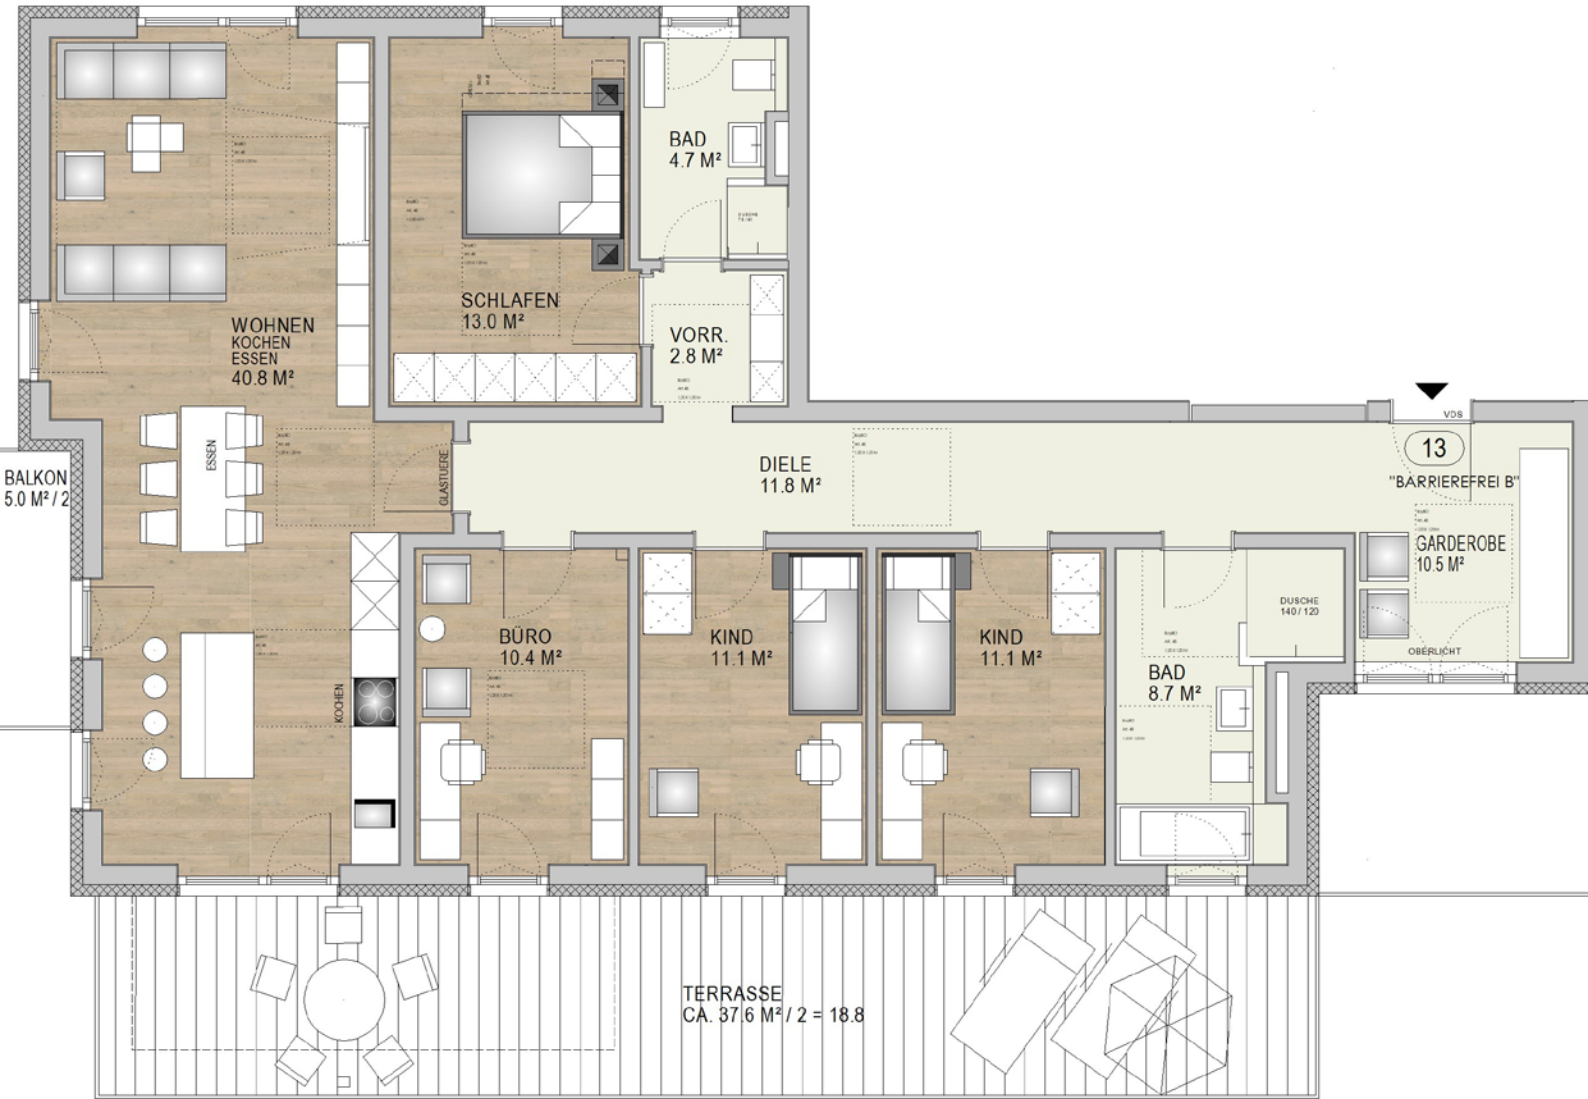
BAD
4.7 M²

SCHLAFEN
13.0 M²

VORR.
2.8 M²

WOHNEN
KOCHEN
ESSEN
40.8 M²

ESSEN

GLASTUERE

DIELE
11.8 M²

VDS

13

"BARRIEREFREI B"

GARDEROBE
10.5 M²

OBERLICHT

DUSCHE
140 / 120

BAD
8.7 M²

BALKON
5.0 M² / 2

KOCHEN

BÜRO
10.4 M²

KIND
11.1 M²

KIND
11.1 M²

TERRASSE
CA. 37.6 M² / 2 = 18.8